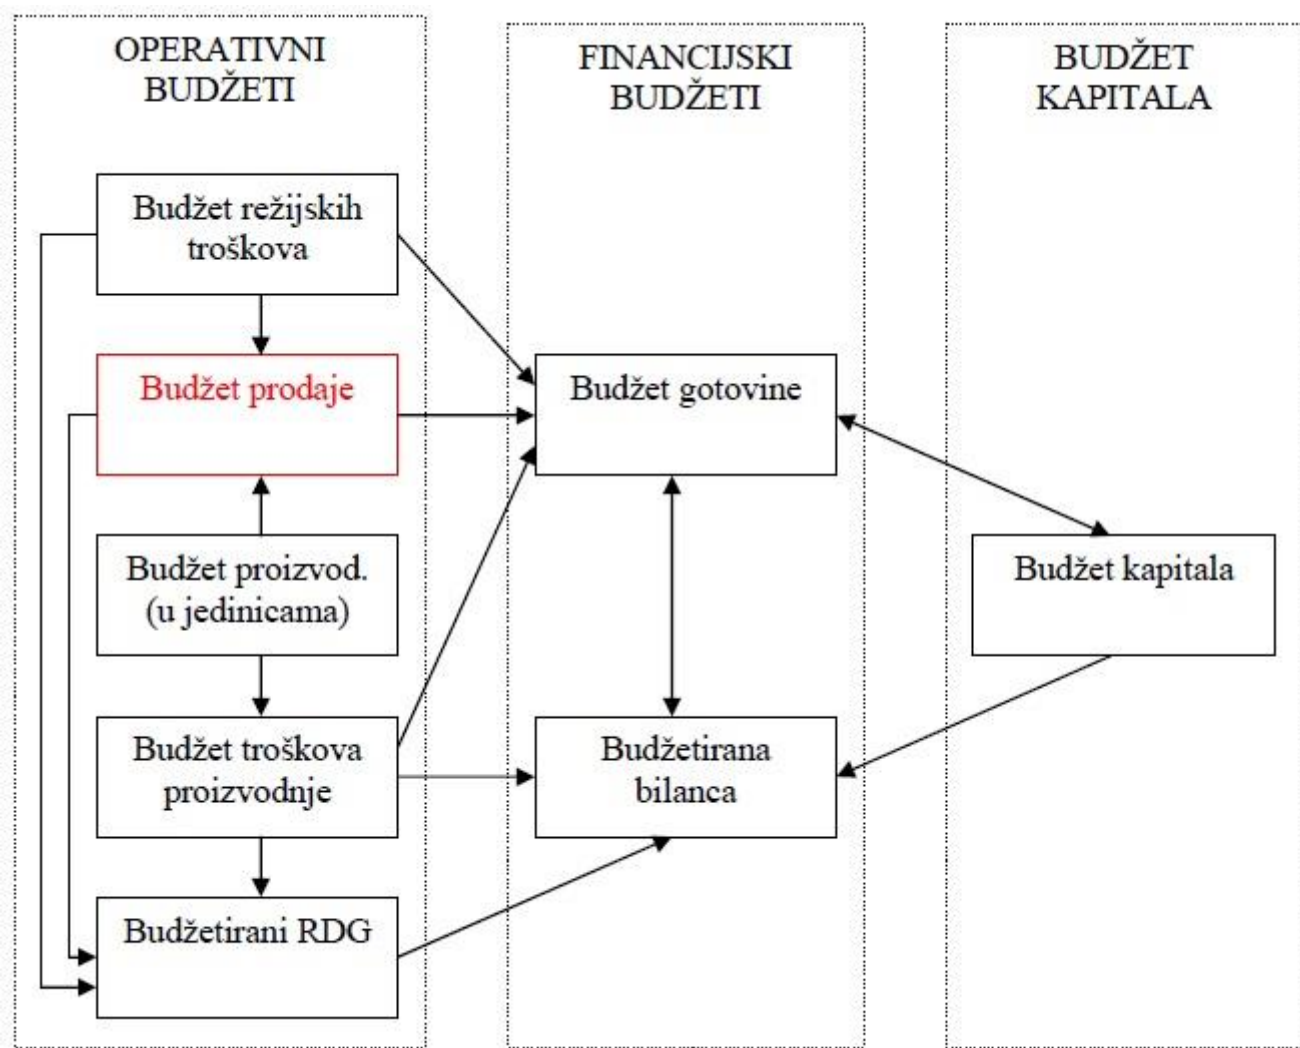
OPERATIVNI BUDŽETI

Budžet režijskih troškova

Budžet prodaje

Budžet proizvod. (u jedinicama)

Budžet troškova proizvodnje

Budžetirani RDG

FINANCIJSKI BUDŽETI

Budžet gotovine

Budžetirana bilanca

BUDŽET KAPITALA

Budžet kapitala